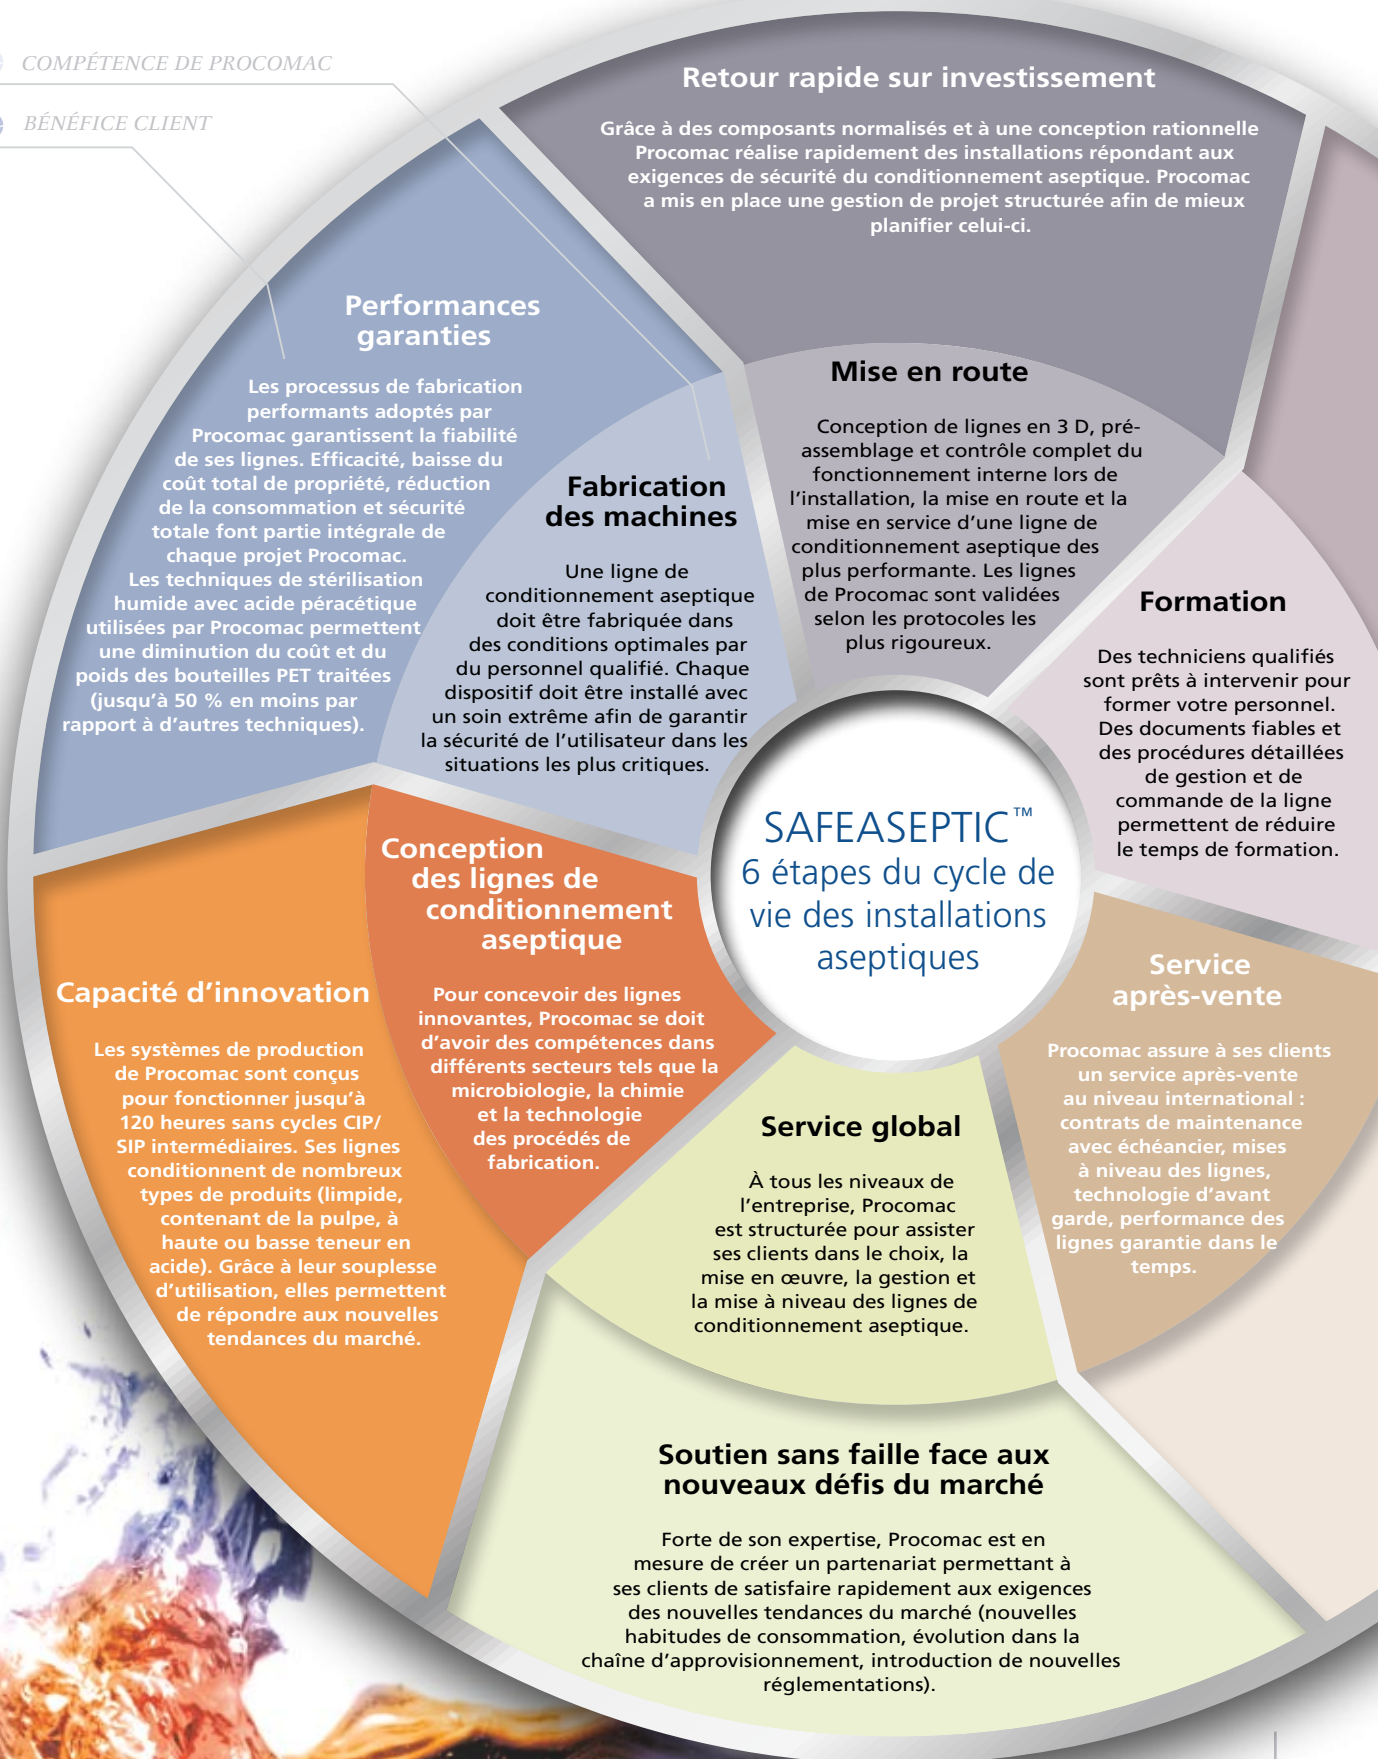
COMPÉTENCE DE PROCOMAC

BÉNÉFICE CLIENT

Retour rapide sur investissement

Grâce à des composants normalisés et à une conception rationnelle Procomac réalise rapidement des installations répondant aux exigences de sécurité du conditionnement aseptique. Procomac a mis en place une gestion de projet structurée afin de mieux planifier celui-ci.

Performances garanties

Les processus de fabrication performants adoptés par Procomac garantissent la fiabilité de ses lignes. Efficacité, baisse du coût total de propriété, réduction de la consommation et sécurité totale font partie intégrale de chaque projet Procomac. Les techniques de stérilisation humide avec acide péracétique utilisées par Procomac permettent une diminution du coût et du poids des bouteilles PET traitées (jusqu'à 50 % en moins par rapport à d'autres techniques).

Fabrication des machines

Une ligne de conditionnement aseptique doit être fabriquée dans des conditions optimales par du personnel qualifié. Chaque dispositif doit être installé avec un soin extrême afin de garantir la sécurité de l'utilisateur dans les situations les plus critiques.

Mise en route

Conception de lignes en 3 D, pré-assemblage et contrôle complet du fonctionnement interne lors de l'installation, la mise en route et la mise en service d'une ligne de conditionnement aseptique des plus performante. Les lignes de Procomac sont validées selon les protocoles les plus rigoureux.

Formation

Des techniciens qualifiés sont prêts à intervenir pour former votre personnel. Des documents fiables et des procédures détaillées de gestion et de commande de la ligne permettent de réduire le temps de formation.

SAFEASEPTIC™
6 étapes du cycle de vie des installations aseptiques

Conception des lignes de conditionnement aseptique

Pour concevoir des lignes innovantes, Procomac se doit d'avoir des compétences dans différents secteurs tels que la microbiologie, la chimie et la technologie des procédés de fabrication.

Capacité d'innovation

Les systèmes de production de Procomac sont conçus pour fonctionner jusqu'à 120 heures sans cycles CIP/ SIP intermédiaires. Ses lignes conditionnent de nombreux types de produits (limpide, contenant de la pulpe, à haute ou basse teneur en acide). Grâce à leur souplesse d'utilisation, elles permettent de répondre aux nouvelles tendances du marché.

Service après-vente

Procomac assure à ses clients un service après-vente au niveau international : contrats de maintenance avec échéancier, mises à niveau des lignes, technologie d'avant garde, performance des lignes garantie dans le temps.

Service global

À tous les niveaux de l'entreprise, Procomac est structurée pour assister ses clients dans le choix, la mise en œuvre, la gestion et la mise à niveau des lignes de conditionnement aseptique.

Soutien sans faille face aux nouveaux défis du marché

Forte de son expertise, Procomac est en mesure de créer un partenariat permettant à ses clients de satisfaire rapidement aux exigences des nouvelles tendances du marché (nouvelles habitudes de consommation, évolution dans la chaîne d'approvisionnement, introduction de nouvelles réglementations).